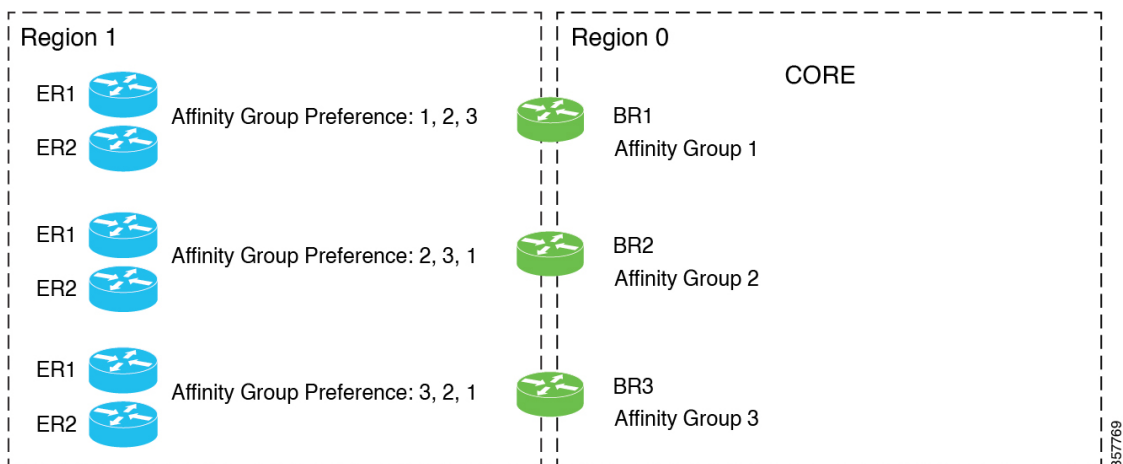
Region 1

ER1
ER2
Affinity Group Preference: 1, 2, 3

ER1
ER2
Affinity Group Preference: 2, 3, 1

ER1
ER2
Affinity Group Preference: 3, 2, 1

Region 0

CORE

BR1
Affinity Group 1

BR2
Affinity Group 2

BR3
Affinity Group 3

357769